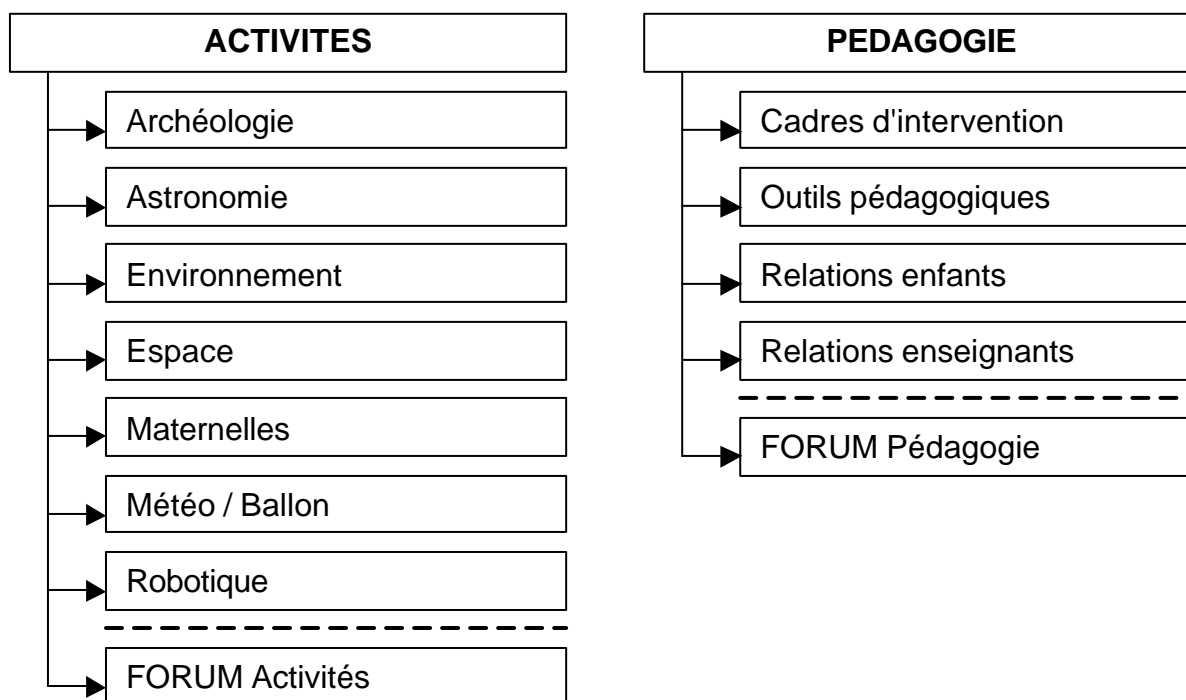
ACTIVITES

Archéologie

Astronomie

Environnement

Espace

Maternelles

Météo / Ballon

Robotique

FORUM Activités

PEDAGOGIE

Cadres d'intervention

Outils pédagogiques

Relations enfants

Relations enseignants

FORUM Pédagogie